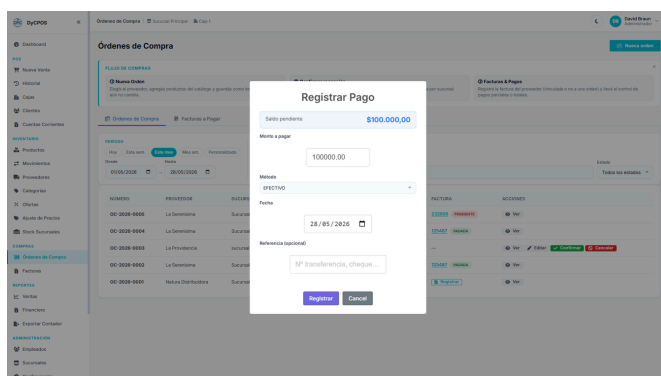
DyCPOS
Órdenes de Compra / Sucursal Principal / Caja 1
David Braun
Administrador

Dashboard
POS
Nueva Venta
Historial
Caja
Clientes
Cuentas Corrientes
INVENTARIO
Productos
Movimientos
Proveedores
Categorías
Ofertas
Ajuste de Precios
Stock Sucursales
COMPRAS
Órdenes de Compra
Facturas
REPORTES
Ventas
Financiero
Exportar Contador
ADMINISTRACIÓN
Empleados
Sucursales

Órdenes de Compra
Nueva orden

FLUJO DE COMPRAS
Nueva Orden
Elegí el proveedor, agregá productos del catálogo y guardá como borrador.
Facturas & Pagos
Registrá la factura del proveedor (vinculada o no a una orden) y llevá el control de pagos pendientes o totales.

Órdenes de Compra
Facturas a Pagar

PERIODO
Hoy
Esta sem.
Este mes
Mes ant.
Personalizado
Desde
01/05/2026
Hasta
28/05/2026
Estado
Todos los estados

| NÚMERO | PROVEEDOR | SUCURS | FACTURA | ACCIONES |
|---|---|---|---|---|
| OC-2026-0005 | La Serenísima | Sucursal | 232659 PENDIENTE | Ver |
| OC-2026-0004 | La Serenísima | Sucursal | 123457 PAGADA | Ver |
| OC-2026-0003 | La Providencia | Sucursal | — | Ver Editar Confirmar Cancelar |
| OC-2026-0002 | La Serenísima | Sucursal | 123457 PAGADA | Ver |
| OC-2026-0001 | Natura Distribuidora | Sucursal | Registrar | Ver |

Registrar Pago
Saldo pendiente
$100.000,00
Monto a pagar
100000.00
Método
EFECTIVO
Fecha
28/05/2026
Referencia (opcional)
Nº transferencia, cheque...
Registrar
Cancel